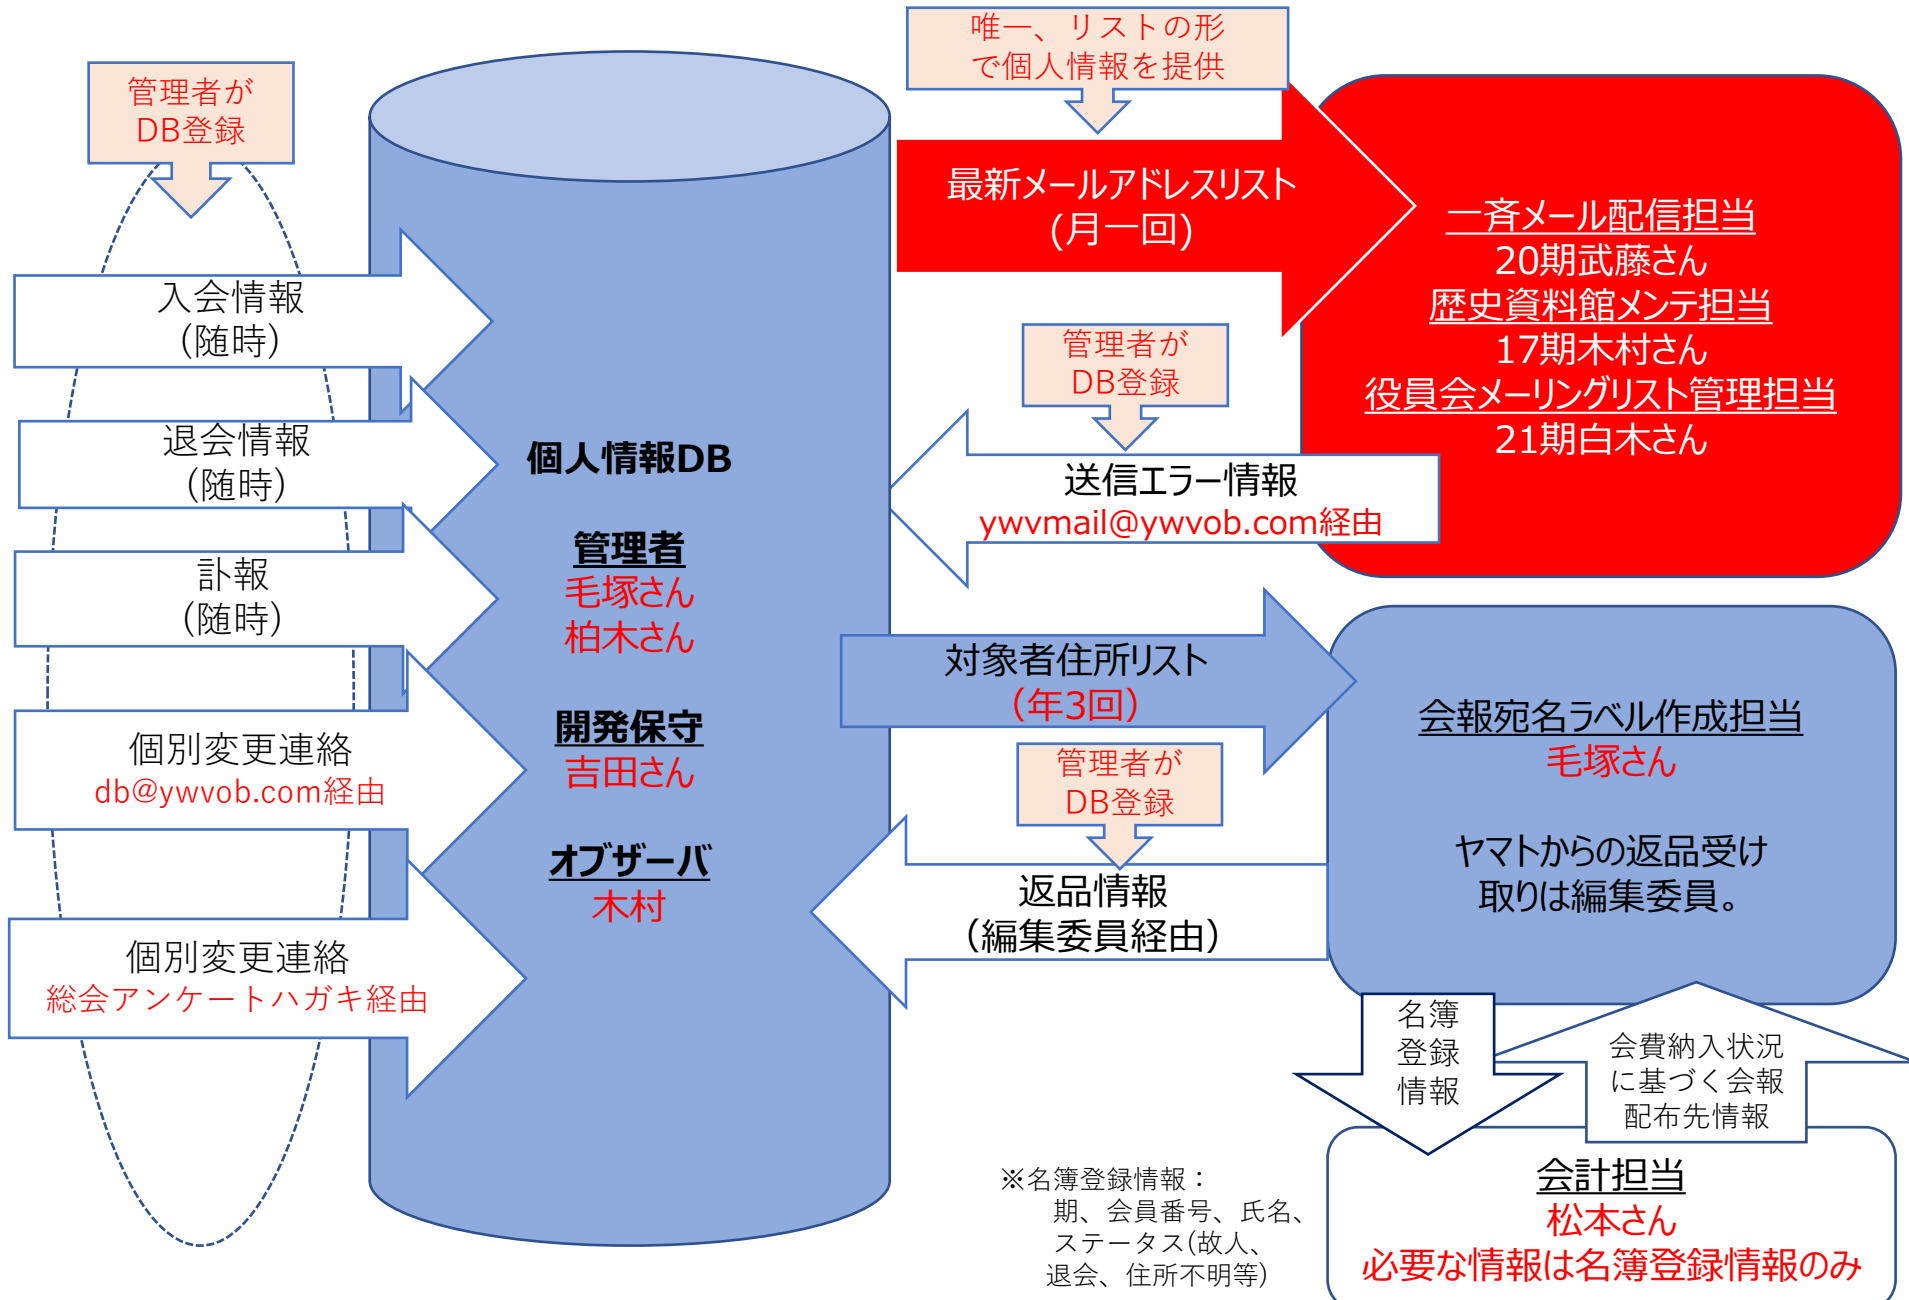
管理者が
DB登録

入会情報
(随時)

退会情報
(随時)

訃報
(随時)

個別変更連絡
db@ywvob.com経由

個別変更連絡
総会アンケートハガキ経由

個人情報DB

管理者
毛塚さん
柏木さん

開発保守
吉田さん

オブザーバ
木村

唯一、リストの形
で個人情報を提供

最新メールアドレスリスト
(月一回)

一斉メール配信担当
20期武藤さん
歴史資料館メンテ担当
17期木村さん
役員会メーリングリスト管理担当
21期白木さん

管理者が
DB登録

送信エラー情報
ywvmail@ywvob.com経由

対象者住所リスト
(年3回)

会報宛名ラベル作成担当
毛塚さん

ヤマトからの返品受け
取りは編集委員。

管理者が
DB登録

返品情報
(編集委員経由)

名簿
登録
情報

会費納入状況
に基づく会報
配布先情報

※名簿登録情報：
期、会員番号、氏名、
ステータス(故人、
退会、住所不明等)

会計担当
松本さん
必要な情報は名簿登録情報のみ